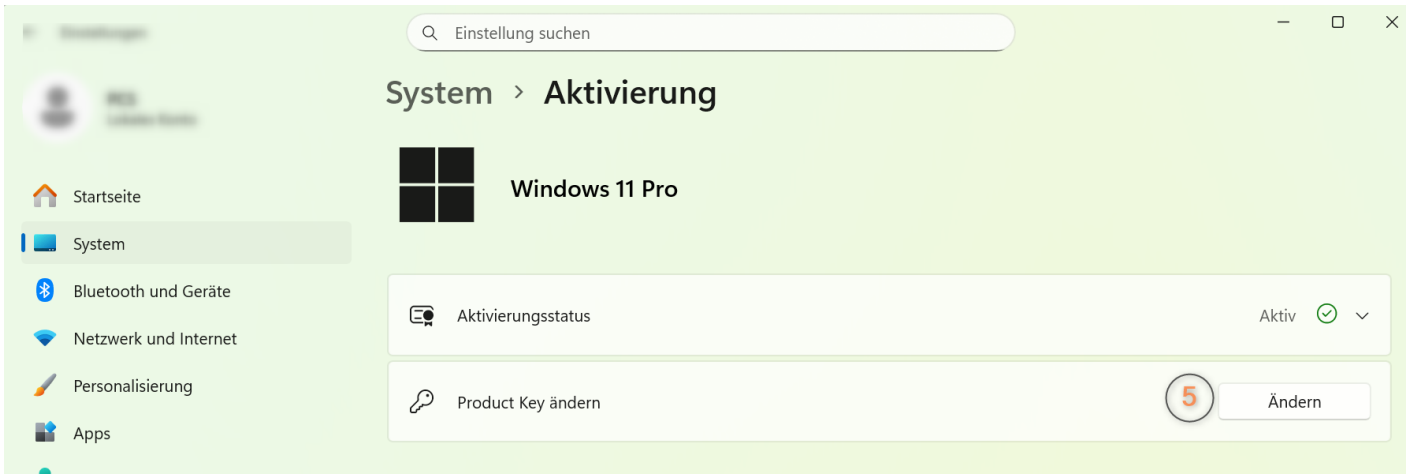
Einstellungen

Einstellung suchen

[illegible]

System > Aktivierung

Windows 11 Pro

Startseite

System

Bluetooth und Geräte

Netzwerk und Internet

Personalisierung

Apps

Aktivierungsstatus

Aktiv

Product Key ändern

5

Ändern